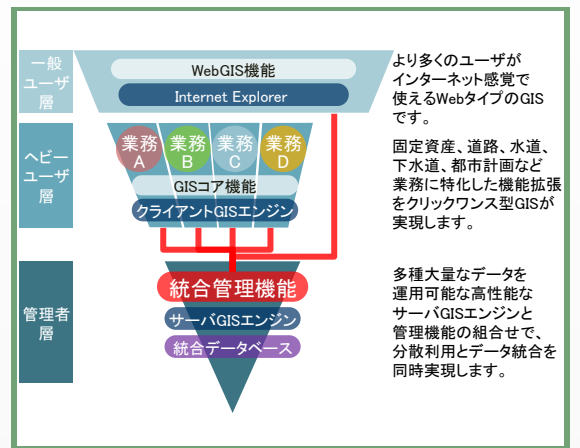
一般ユーザ層

WebGIS機能
Internet Explorer

より多くのユーザがインターネット感覚で使えるWebタイプのGISです。

ヘビーユーザ層

業務A
業務B
業務C
業務D
GISコア機能
クライアントGISエンジン

固定資産、道路、水道、下水道、都市計画など業務に特化した機能拡張をクリックワンス型GISが実現します。

管理者層

統合管理機能
サーバGISエンジン
統合データベース

多種大量なデータを運用可能な高性能なサーバGISエンジンと管理機能の組合せで、分散利用とデータ統合を同時実現します。